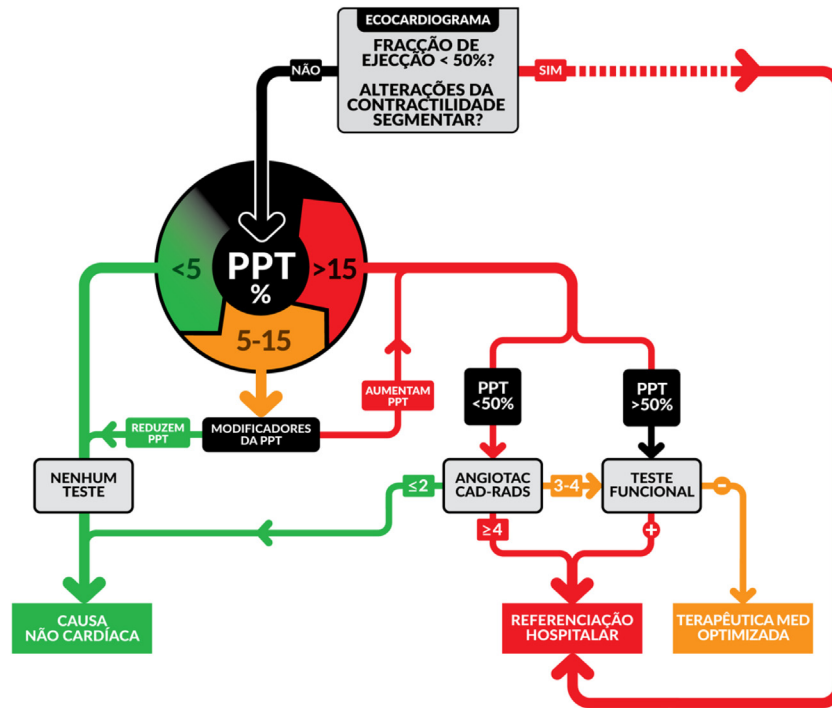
ECOCARDIOGRAMA

FRACÇÃO DE EJECÇÃO < 50%?

ALTERAÇÕES DA CONTRACTILIDADE SEGMENTAR?

NÃO

SIM

<5

PPT %

>15

5-15

AUMENTAM PPT

REDUZEM PPT

MODIFICADORES DA PPT

PPT <50%

PPT >50%

NENHUM TESTE

$\leq 2$

ANGIOTAC CAD-RADS

3-4

TESTE FUNCIONAL

-

$\geq 4$

+

CAUSA NÃO CARDÍACA

REFERENCIAÇÃO HOSPITALAR

TERAPÊUTICA MED OPTIMIZADA